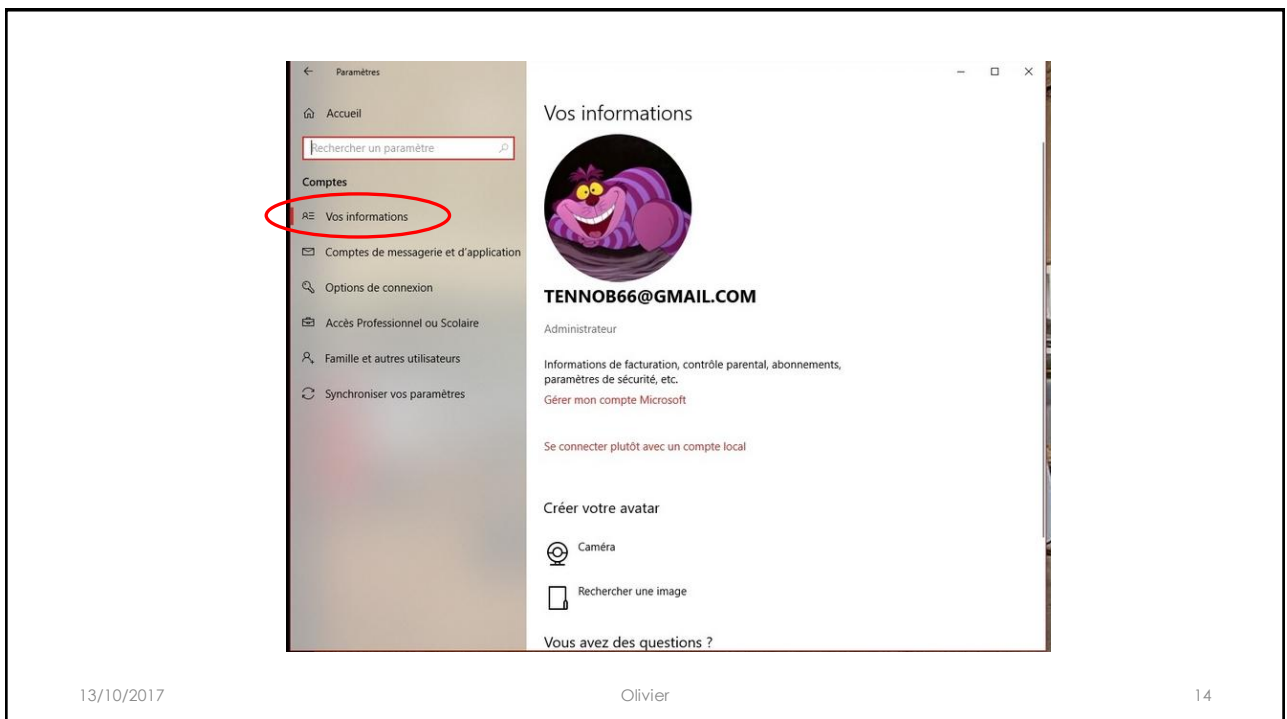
Paramètres

Accueil

Rechercher un paramètre

Comptes

Vos informations

Comptes de messagerie et d'application

Options de connexion

Accès Professionnel ou Scolaire

Famille et autres utilisateurs

Synchroniser vos paramètres

Vos informations

TENNOB66@GMAIL.COM

Administrateur

Informations de facturation, contrôle parental, abonnements, paramètres de sécurité, etc.

Gérer mon compte Microsoft

Se connecter plutôt avec un compte local

Créer votre avatar

Caméra

Rechercher une image

Vous avez des questions ?

13/10/2017

Olivier

14